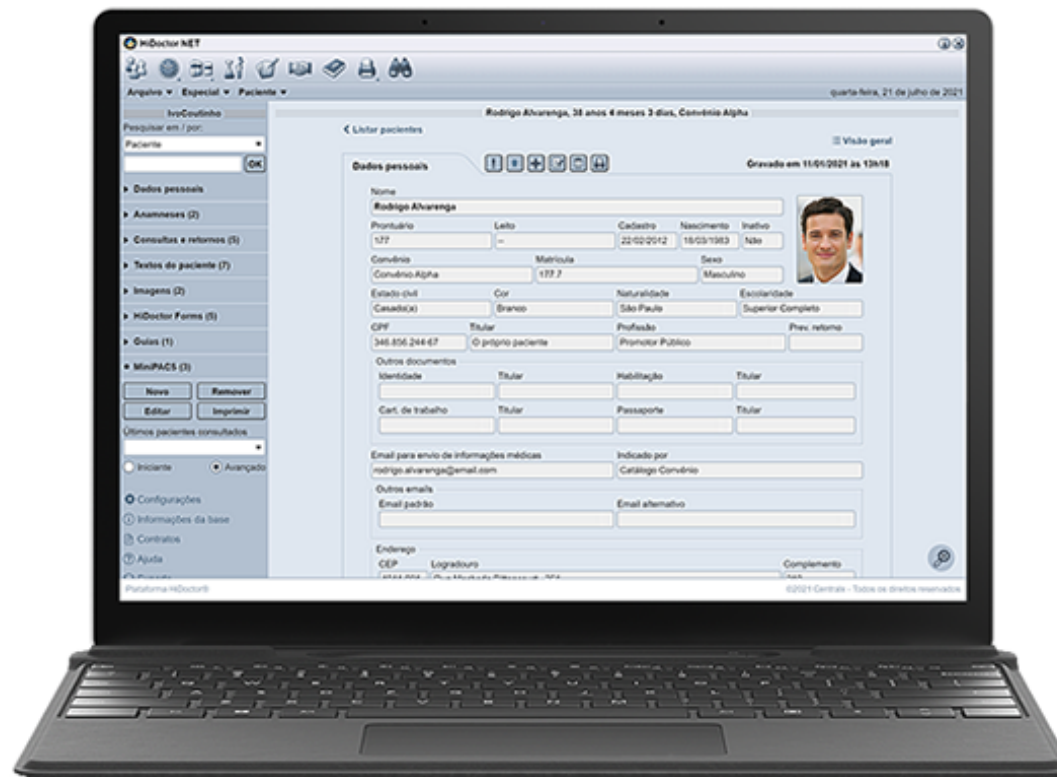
HiDoctor NET

Arquivo ▾ Especial ▾ Paciente ▾

quarta-feira, 21 de julho de 2021

IvoCoutinho
Pesquisar em / por:
Paciente
OK

▸ Dados pessoais
▸ Anamneses (2)
▸ Consultas e retornos (5)
▸ Textos do paciente (7)
▸ Imagens (2)
▸ HiDoctor Forms (5)
▸ Guias (1)
▾ MiniPACS (3)

Novo
Remover
Editar
Imprimir

Últimos pacientes consultados

Iniciante
Avançado

Configurações
Informações da base
Contratos
Ajuda

Rodrigo Alvarenga, 38 anos 4 meses 3 dias, Convênio Alpha

< Listar pacientes

Visão geral

Dados pessoais

Gravado em 11/01/2021 às 13h18

Nome
Rodrigo Alvarenga

| Prontuário | Leito | Cadastro | Nascimento | Inativo |
|---|---|---|---|---|
| 177 | -- | 22/02/2012 | 18/03/1983 | Não |

| Convênio | Matrícula | Sexo |
|---|---|---|
| Convênio Alpha | 177.7 | Masculino |

| Estado civil | Cor | Naturalidade | Escolaridade |
|---|---|---|---|
| Casado(a) | Branco | São Paulo | Superior Completo |

| CPF | Titular | Profissão | Prev. retorno |
|---|---|---|---|
| 346.856.244-67 | O próprio paciente | Promotor Público | |

Outros documentos

| Identidade | Titular | Habilitação | Titular |
|---|---|---|---|
| Cart. de trabalho | Titular | Passaporte | Titular |

Email para envio de informações médicas
rodrigo.alvarenga@email.com

Indicado por
Catálogo Convênio

Outros emails
Email padrão
Email alternativo

Endereço
CEP
Logradouro
Complemento

Plataforma HiDoctor®

©2021 Centralx - Todos os direitos reservados